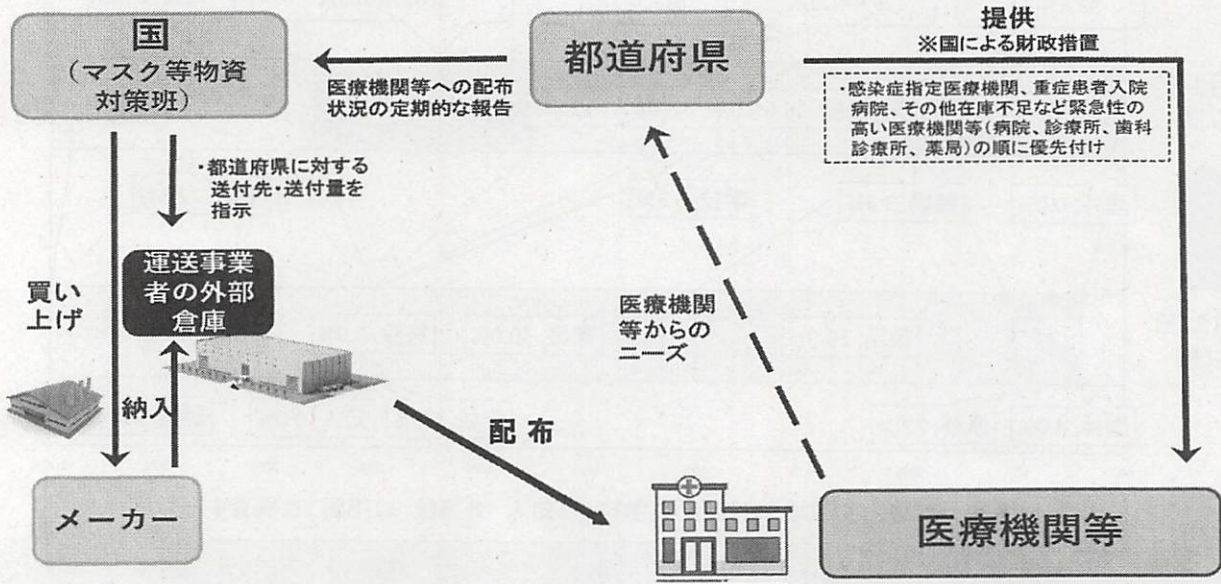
国
（マスク等物資対策班）

医療機関等への配布状況の定期的な報告

都道府県

提供
※国による財政措置

・感染症指定医療機関、重症患者入院病院、その他在庫不足など緊急性の高い医療機関等（病院、診療所、歯科診療所、薬局）の順に優先付け

・都道府県に対する送付先・送付量を指示

運送事業者の外部倉庫

買い上げ

納入

医療機関等からのニーズ

配布

メーカー

医療機関等